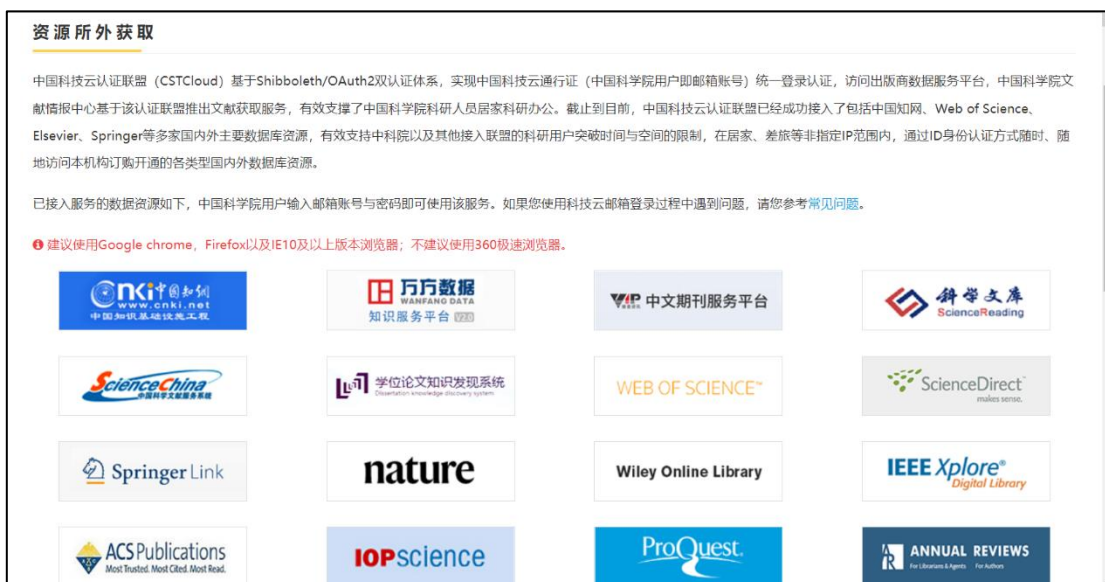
资源所外获取

中国科技云认证联盟（CSTCloud）基于Shibboleth/OAuth2双认证体系，实现中国科技云通行证（中国科学院用户即邮箱账号）统一登录认证，访问出版商数据服务平台，中国科学院文献情报中心基于该认证联盟推出文献获取服务，有效支撑了中国科学院科研人员居家科研办公。截止到目前，中国科技云认证联盟已经成功接入了包括中国知网、Web of Science、Elsevier、Springer等多家国内外主要数据库资源，有效支持中科院以及其他接入联盟的科研用户突破时间与空间的限制，在居家、差旅等非指定IP范围内，通过ID身份认证方式随时、随地访问本机构订购开通的各类型国内外数据库资源。

已接入服务的数据资源如下，中国科学院用户输入邮箱账号与密码即可使用该服务。如果您使用科技云邮箱登录过程中遇到问题，请您参考常见问题。

建议使用Google chrome，Firefox以及IE10及以上版本浏览器；不建议使用360极速浏览器。

CNKI中国知网 www.cnki.net 中国知识基础设施工程

万方数据 WANFANG DATA 知识服务平台 V2.0

VIP 中文期刊服务平台

科学文库 ScienceReading

ScienceChina 中国科学文献服务系统

学位论文知识发现系统 Dissertation knowledge discovery system

WEB OF SCIENCE™

ScienceDirect makes sense.

Springer Link

nature

Wiley Online Library

IEEE Xplore® Digital Library

ACS Publications Most Trusted. Most Cited. Most Read.

IOPscience

ProQuest.

AR ANNUAL REVIEWS For Librarians & Agents For Authors